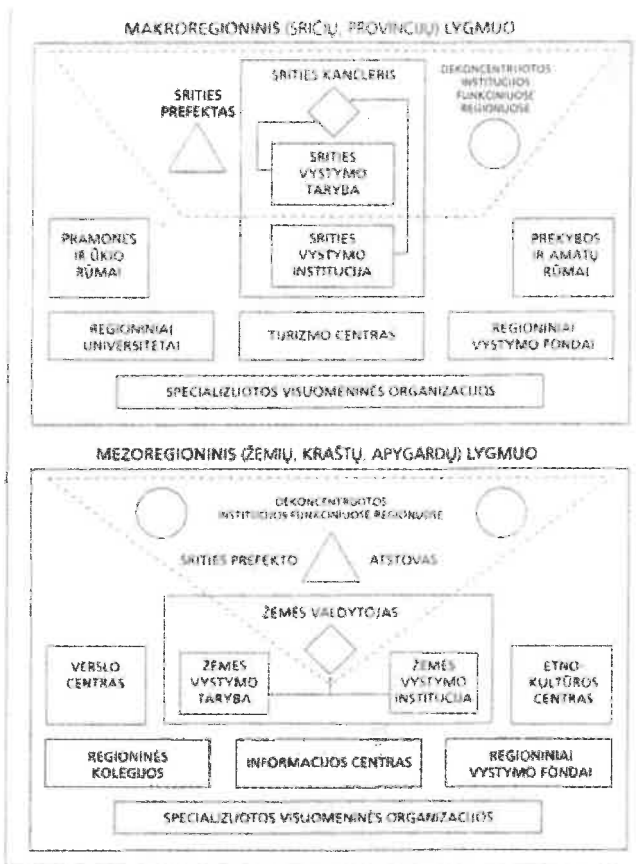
MAKROREGIONINIS (SRIČIŲ, PROVINCIJŲ) LYGMUO

SRITIES PREFEKTAS

SRITIES KANCLERIS

DEKONCENTRUOTOS INSTITUCIJOS FUNKCINIUOSE REGIONUOSE

SRITIES VYSTYMO TARYBA

SRITIES VYSTYMO INSTITUCIJA

PRAMONĖS IR ŪKIO RŪMAI

PREKYBOS IR AMATŲ RŪMAI

REGIONINIAI UNIVERSITETAI

TURIZMO CENTRAS

REGIONINIAI VYSTYMO FONDAI

SPECIALIZUOTOS VISUOMENINĖS ORGANIZACIJOS

MEZOREGIONINIS (ŽEMIŲ, KRAŠTŲ, APYGARDŲ) LYGMUO

DEKONCENTRUOTOS INSTITUCIJOS FUNKCINIUOSE REGIONUOSE

SRITIES PREFEKTO ATSTOVAS

ŽEMĖS VALDYTOJAS

VERSLO CENTRAS

ŽEMĖS VYSTYMO TARYBA

ŽEMĖS VYSTYMO INSTITUCIJA

ETNOKULTŪROS CENTRAS

REGIONINĖS KOLEGIJOS

INFORMACIJOS CENTRAS

REGIONINIAI VYSTYMO FONDAI

SPECIALIZUOTOS VISUOMENINĖS ORGANIZACIJOS